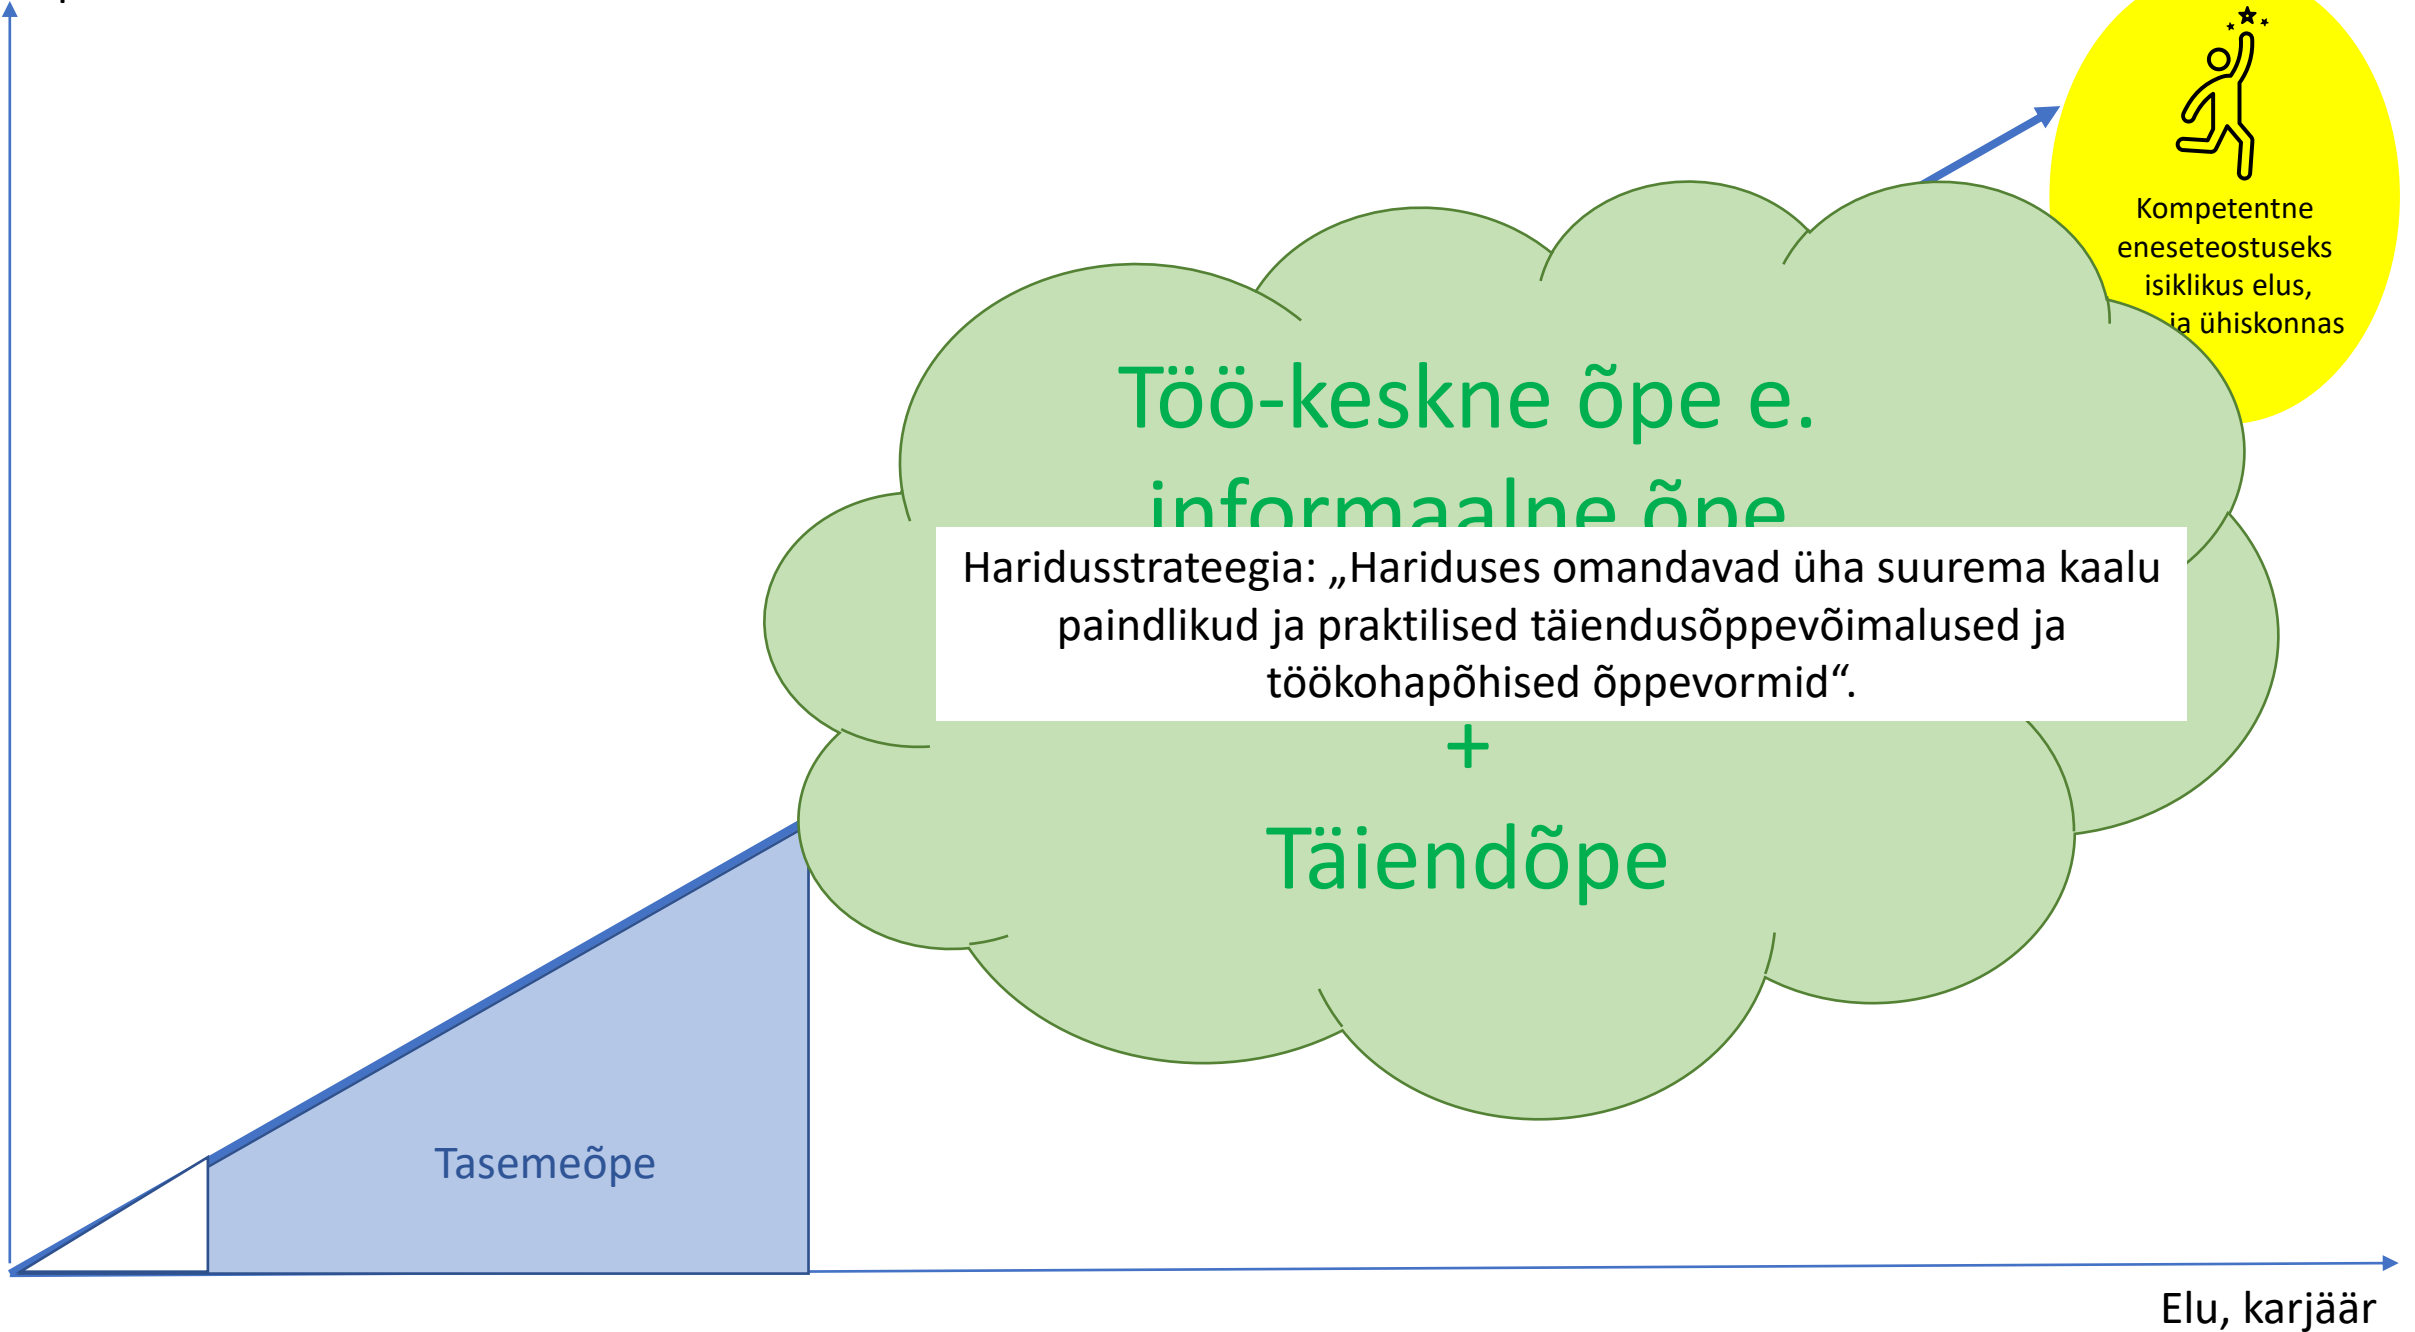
Kompetentne eneseteostuseks isiklikus elus, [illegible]a ühiskonnas

Töö-keskne õpe e. informaalne õpe

Haridusstrateegia: „Hariduses omandavad üha suurema kaalu paindlikud ja praktilised täiendusõppevõimalused ja töökohapõhised õppevormid“.

+

Täiendõpe

Tasemeõpe

Elu, karjäär